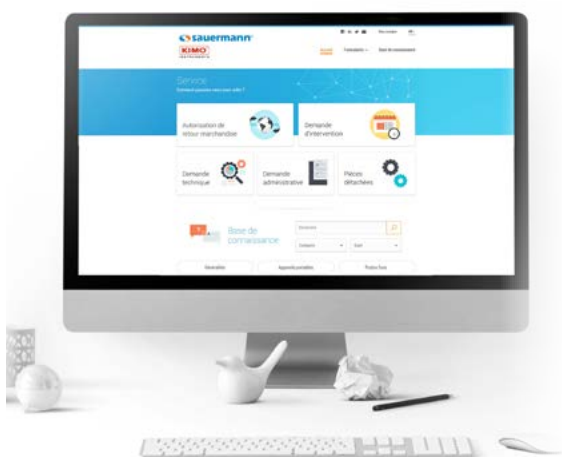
sauermann

KIMO

Mon compte

Formations

Base de connaissance

Service

Comment pouvons-nous vous aider ?

Autorisation de retour marchandise

Demande d'intervention

Demande technique

Demande administrative

Pièces détachées

Base de connaissance

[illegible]

Catégorie

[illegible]

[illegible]

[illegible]

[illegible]